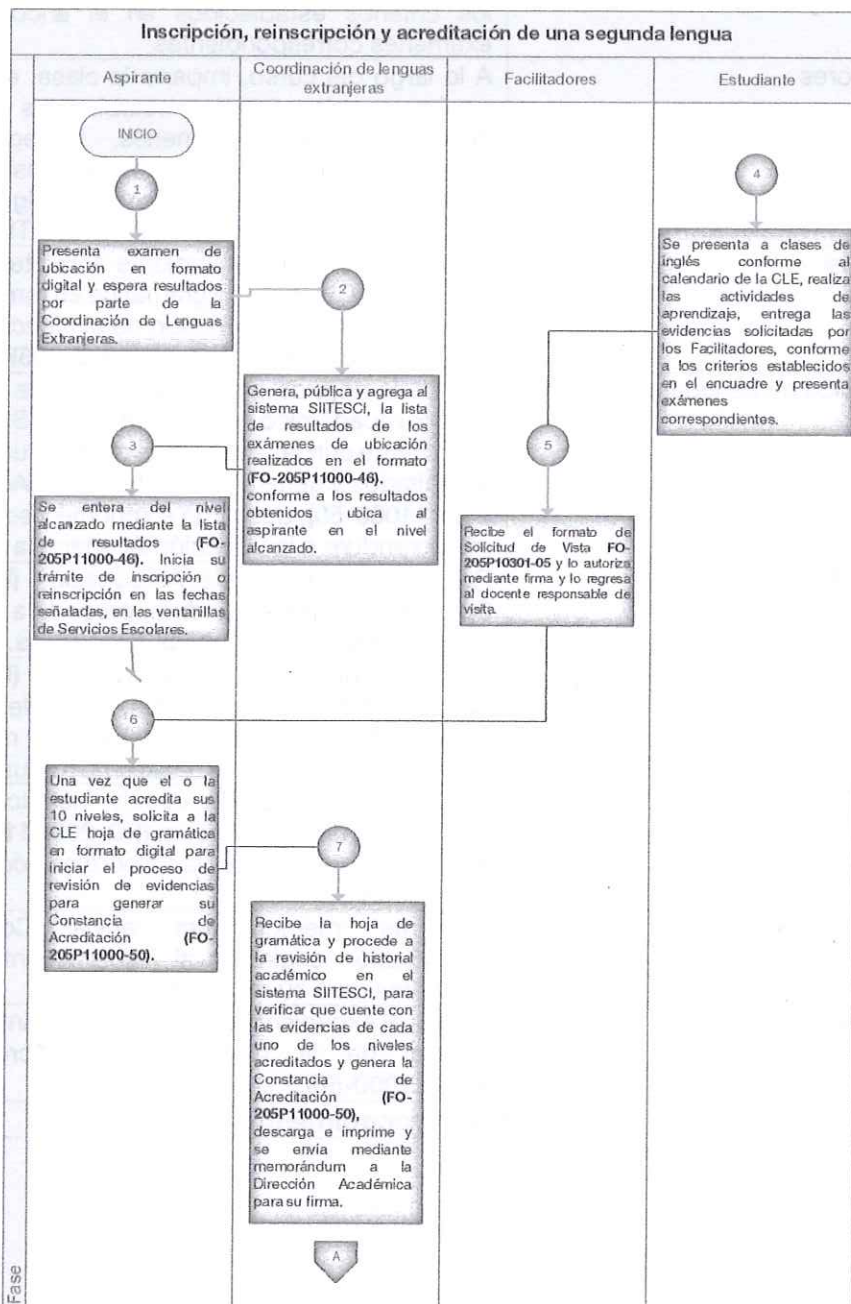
Inscripción, reinscripción y acreditación de una segunda lengua

| Aspirante | Coordinación de lenguas extranjeras | Facilitadores | Estudiante |
|---|---|---|---|

INICIO

1

Presenta examen de ubicación en formato digital y espera resultados por parte de la Coordinación de Lenguas Extranjeras.

2

Genera, pública y agrega al sistema SIITESCI, la lista de resultados de los exámenes de ubicación realizados en el formato **(FO-205P11000-46).** conforme a los resultados obtenidos ubica al aspirante en el nivel alcanzado.

3

Se entera del nivel alcanzado mediante la lista de resultados **(FO-205P11000-46).** Inicia su trámite de inscripción o reinscripción en las fechas señaladas, en las ventanillas de Servicios Escolares.

4

Se presenta a clases de inglés conforme al calendario de la CLE, realiza las actividades de aprendizaje, entrega las evidencias solicitadas por los Facilitadores, conforme a los criterios establecidos en el encuadre y presenta exámenes correspondientes.

5

Recibe el formato de Solicitud de Vista **FO-205P10301-05** y lo autoriza mediante firma y lo regresa al docente responsable de visita.

6

Una vez que el o la estudiante acredita sus 10 niveles, solicita a la CLE hoja de gramática en formato digital para iniciar el proceso de revisión de evidencias para generar su Constancia de Acreditación **(FO-205P11000-50).**

7

Recibe la hoja de gramática y procede a la revisión de historial académico en el sistema SIITESCI, para verificar que cuente con las evidencias de cada uno de los niveles acreditados y genera la Constancia de Acreditación **(FO-205P11000-50),** descarga e imprime y se envía mediante memorándum a la Dirección Académica para su firma.

A

Fase